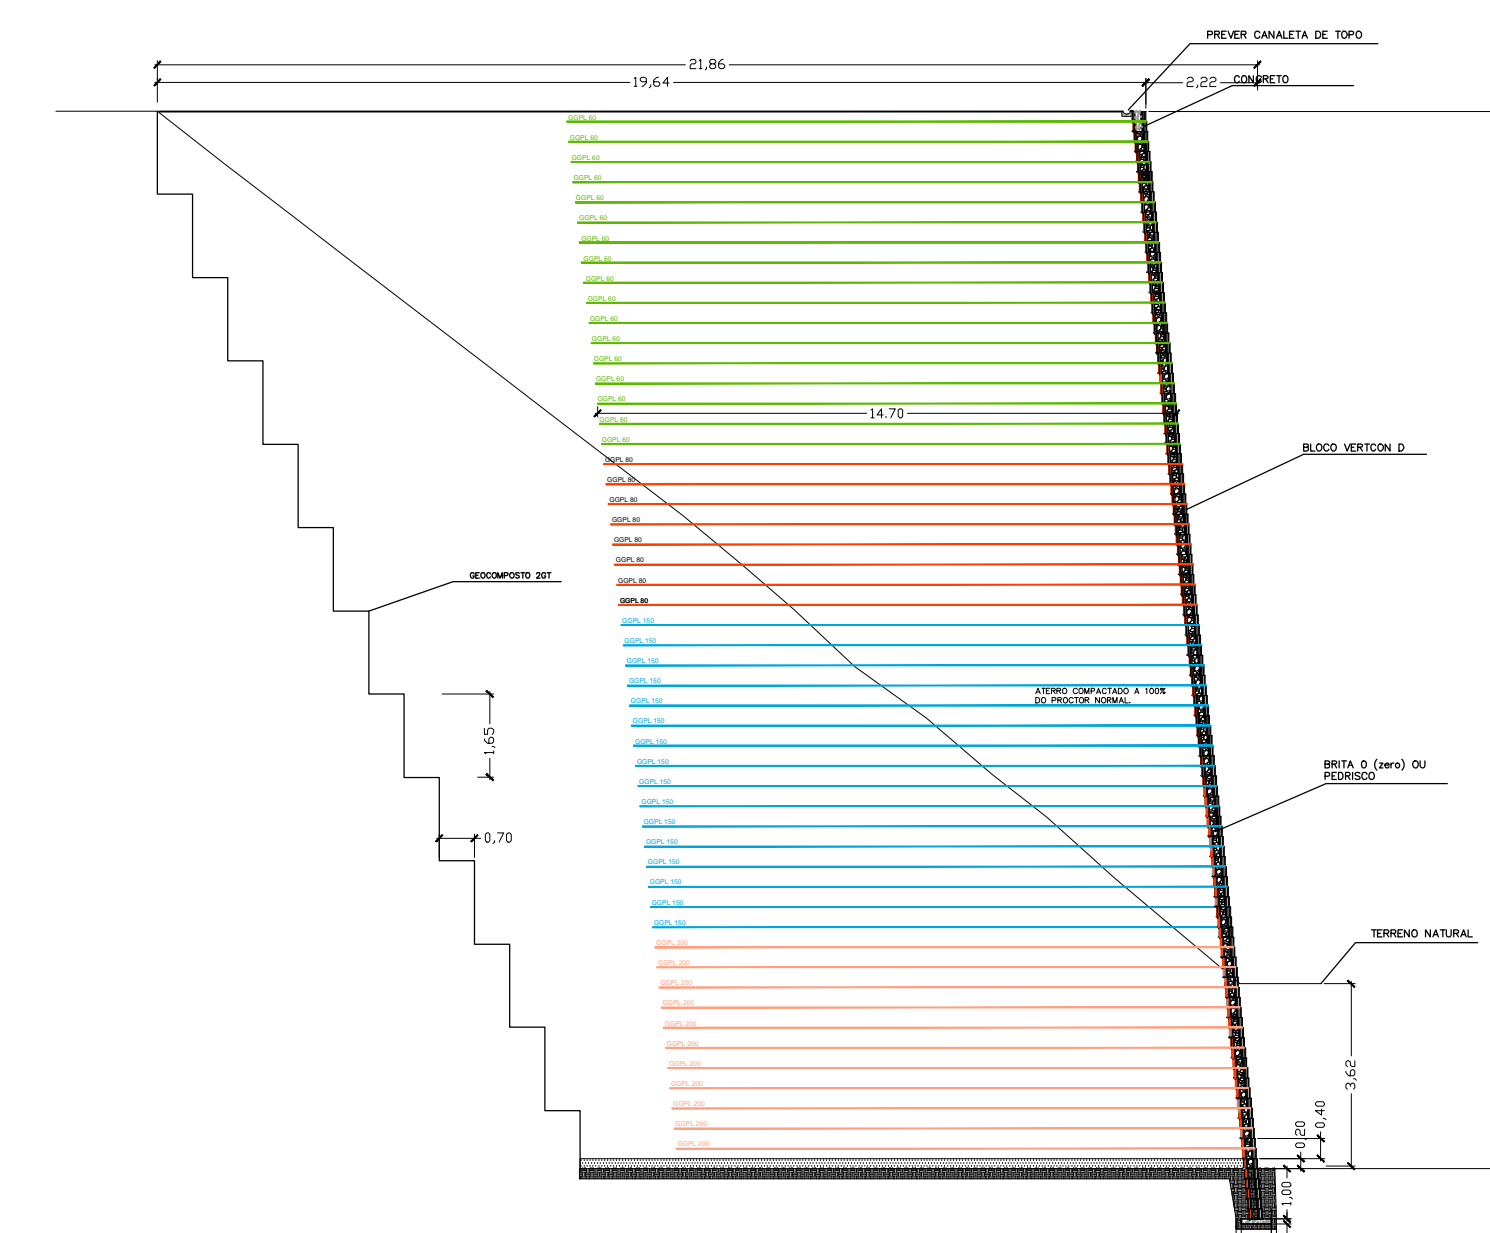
PREVER CANALETA DE TOPO

21,86

19,64

2,22

CONCRETO

GGPL 60
GGPL 60
GGPL 60
GGPL 60
GGPL 60
GGPL 60
GGPL 60
GGPL 60
GGPL 60
GGPL 60
GGPL 60
GGPL 60
GGPL 60
GGPL 60
GGPL 60
GGPL 60
GGPL 60

14.70

BLOCO VERTCON D

GGPL 80
GGPL 80
GGPL 80
GGPL 80
GGPL 80
GGPL 80
GGPL 80
GGPL 80

GEOCOMPOSTO 2GT

GGPL 150
GGPL 150
GGPL 150
GGPL 150
GGPL 150
GGPL 150
GGPL 150
GGPL 150
GGPL 150
GGPL 150
GGPL 150
GGPL 150
GGPL 150
GGPL 150
GGPL 150
GGPL 150

ATERRO COMPACTADO A 100% DO PROCTOR NORMAL.

1,65

BRITA 0 (zero) OU PEDRISCO

0,70

GGPL 200
GGPL 200
GGPL 200
GGPL 200
GGPL 200
GGPL 200
GGPL 200
GGPL 200
GGPL 200
GGPL 200
GGPL 200

TERRENO NATURAL

3,62

0,40

0,20

1,00